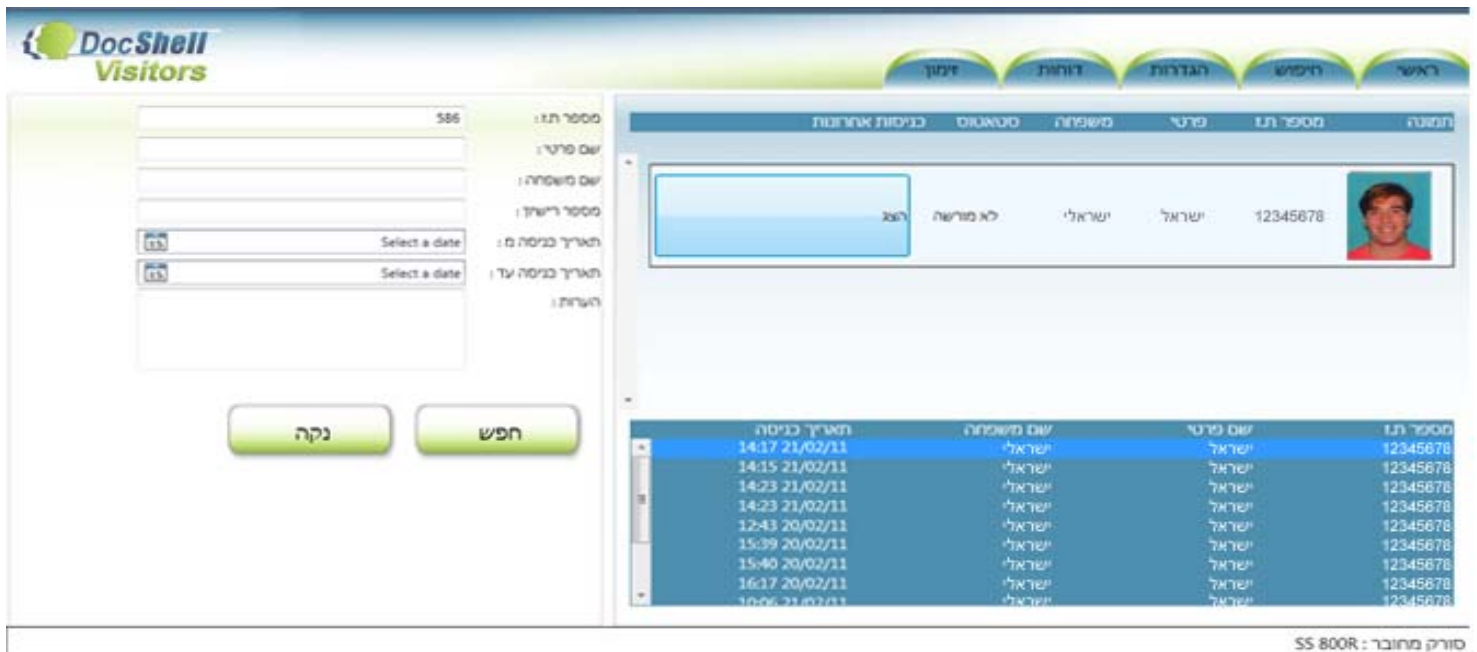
DocShell Visitors

ראשי | חיפוש | הגדרות | דוחות | זימון

מספר ת.ז: 586
שם פרטי:
שם משפחה:
מספר רישיון:
תאריך כניסה מ: Select a date
תאריך כניסה עד: Select a date
הערות:

חפש | נקה

| תמונה | מספר ת.ז | פרטי | משפחה | סטאטוס | כניסות אחרונות |
|---|---|---|---|---|---|
| | 12345678 | ישראל | ישראלי | לא מורשה | הצג |

| מספר ת.ז | שם פרטי | שם משפחה | תאריך כניסה |
|---|---|---|---|
| 12345678 | ישראל | ישראלי | 14:17 21/02/11 |
| 12345678 | ישראל | ישראלי | 14:15 21/02/11 |
| 12345678 | ישראל | ישראלי | 14:23 21/02/11 |
| 12345678 | ישראל | ישראלי | 14:23 21/02/11 |
| 12345678 | ישראל | ישראלי | 12:43 20/02/11 |
| 12345678 | ישראל | ישראלי | 15:39 20/02/11 |
| 12345678 | ישראל | ישראלי | 15:40 20/02/11 |
| 12345678 | ישראל | ישראלי | 16:17 20/02/11 |
| 12345678 | ישראל | ישראלי | 10:06 21/02/11 |

סורק מחובר: SS 800R